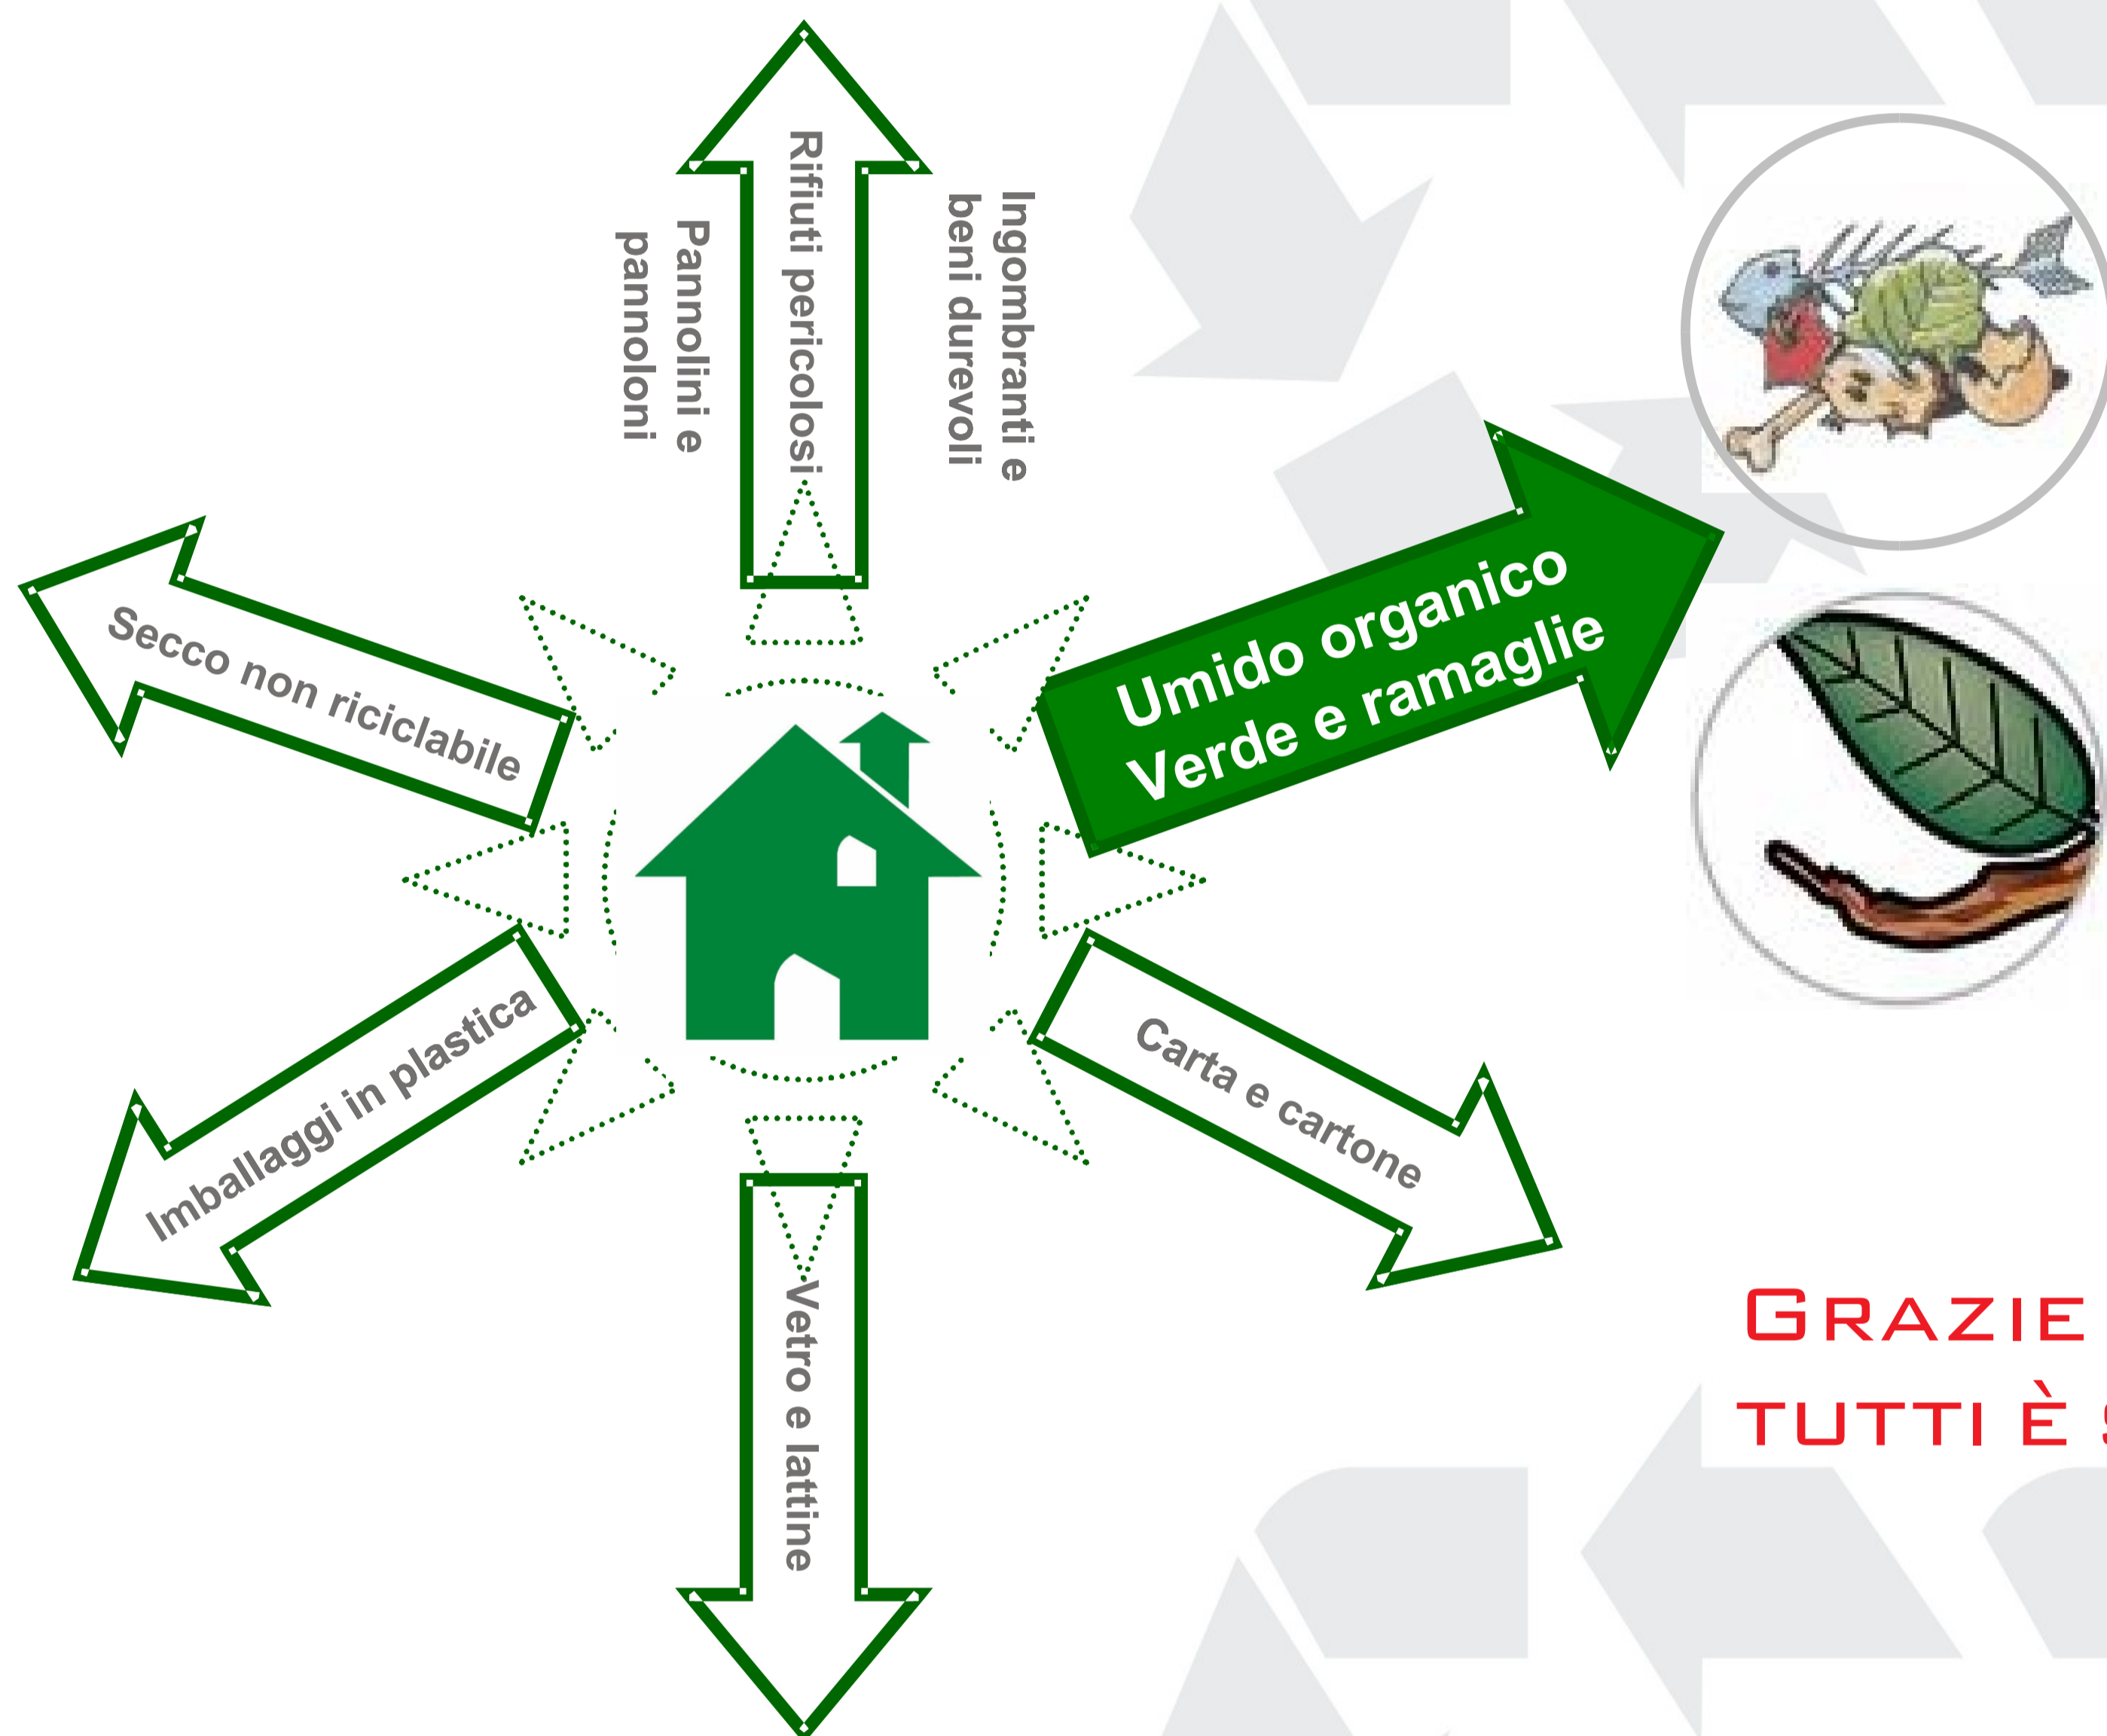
Pannolini e pannoloni

Rifiuti pericolosi

Ingombranti e beni durevoli

Secco non riciclabile

Umido organico
Verde e ramaglie

Imballaggi in plastica

Carta e cartone

Vetro e lattine

GRAZIE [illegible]
TUTTI È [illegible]